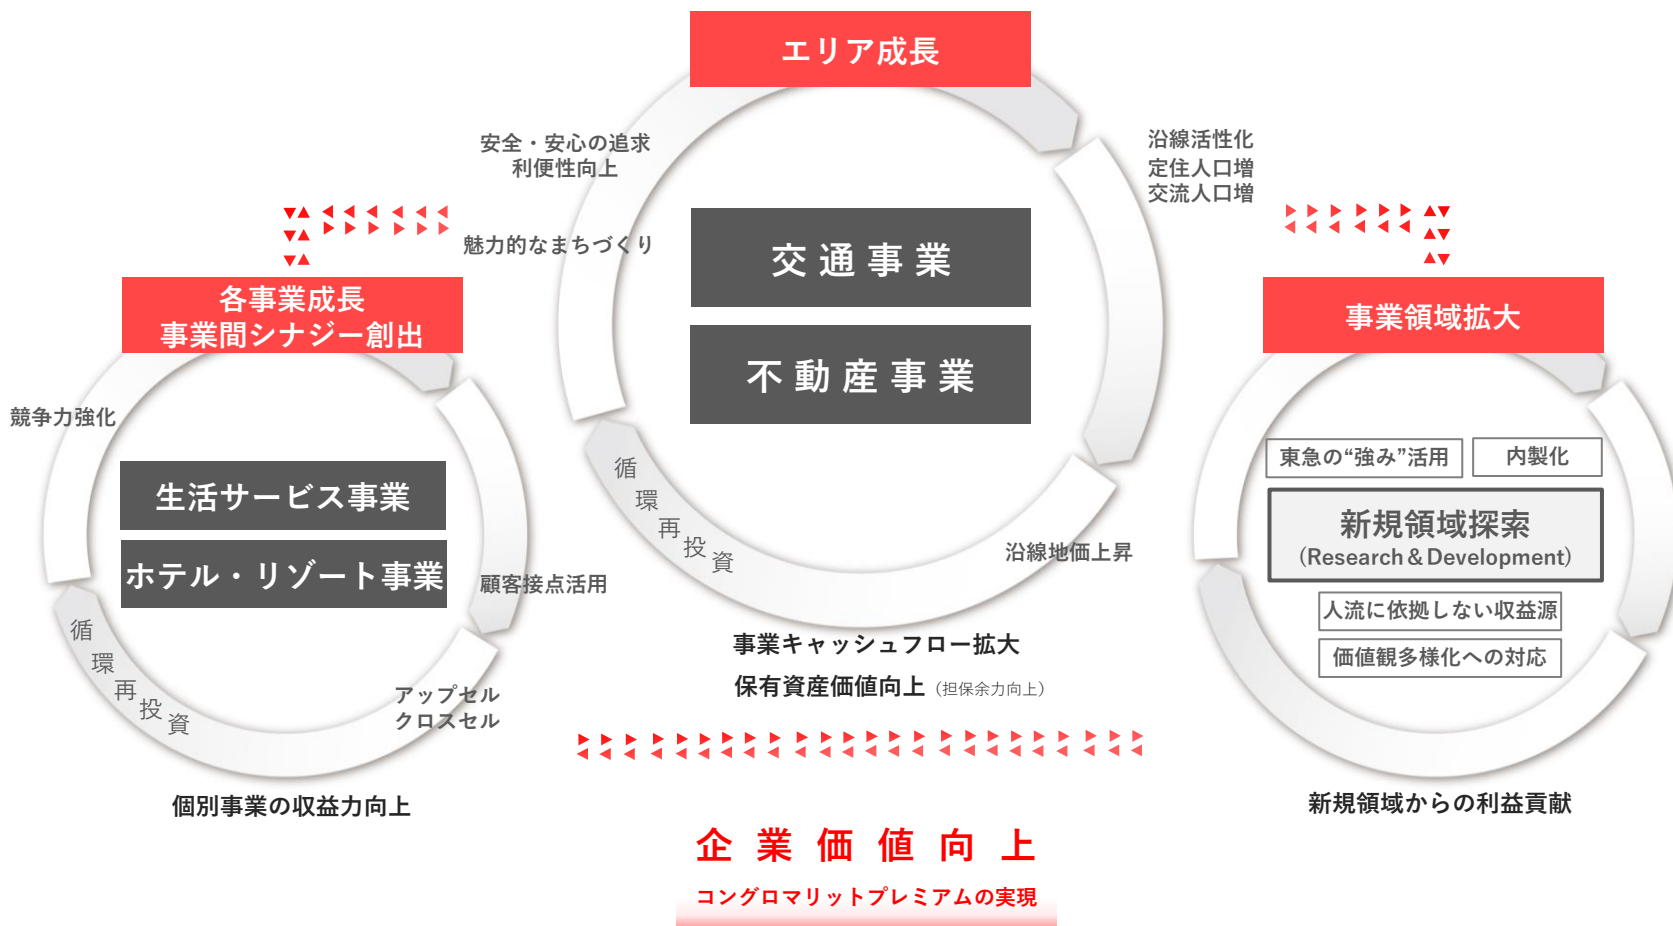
エリア成長

安全・安心の追求
利便性向上

魅力的なまちづくり

沿線活性化
定住人口増
交流人口増

交通事業

不動産事業

循環再投資

沿線地価上昇

事業キャッシュフロー拡大

保有資産価値向上（担保余力向上）

各事業成長
事業間シナジー創出

競争力強化

生活サービス事業

ホテル・リゾート事業

顧客接点活用

循環再投資

アップセル
クロスセル

個別事業の収益力向上

事業領域拡大

東急の“強み”活用

内製化

新規領域探索
(Research & Development)

人流に依拠しない収益源

価値観多様化への対応

新規領域からの利益貢献

企業価値向上

コングロマリットプレミアムの実現